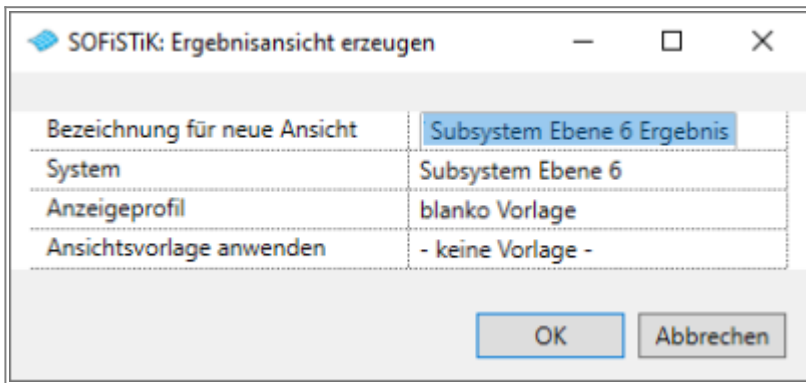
SOFiSTiK: Ergebnisansicht erzeugen

| Bezeichnung für neue Ansicht | Subsystem Ebene 6 Ergebnis |
|---|---|
| System | Subsystem Ebene 6 |
| Anzeigeprofil | blanko Vorlage |
| Ansichtsvorlage anwenden | - keine Vorlage - |

OK
Abbrechen